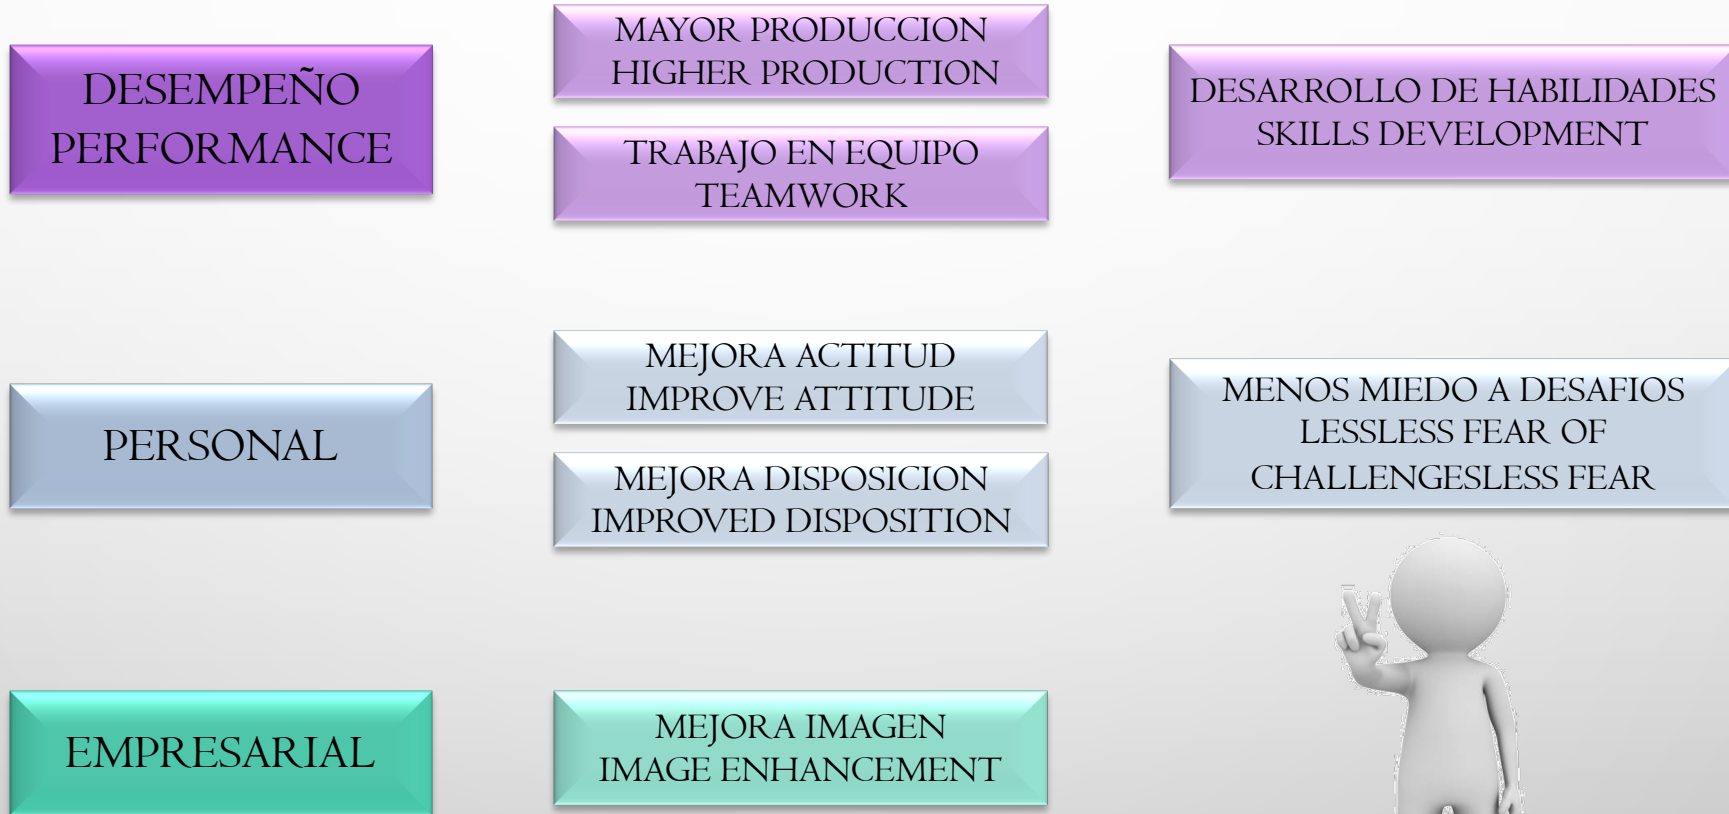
DESEMPEÑO
PERFORMANCE

MAYOR PRODUCCION
HIGHER PRODUCTION

TRABAJO EN EQUIPO
TEAMWORK

DESARROLLO DE HABILIDADES
SKILLS DEVELOPMENT

PERSONAL

MEJORA ACTITUD
IMPROVE ATTITUDE

MEJORA DISPOSICION
IMPROVED DISPOSITION

MENOS MIEDO A DESAFIOS
LESSLESS FEAR OF CHALLENGESLESS FEAR

EMPRESARIAL

MEJORA IMAGEN
IMAGE ENHANCEMENT